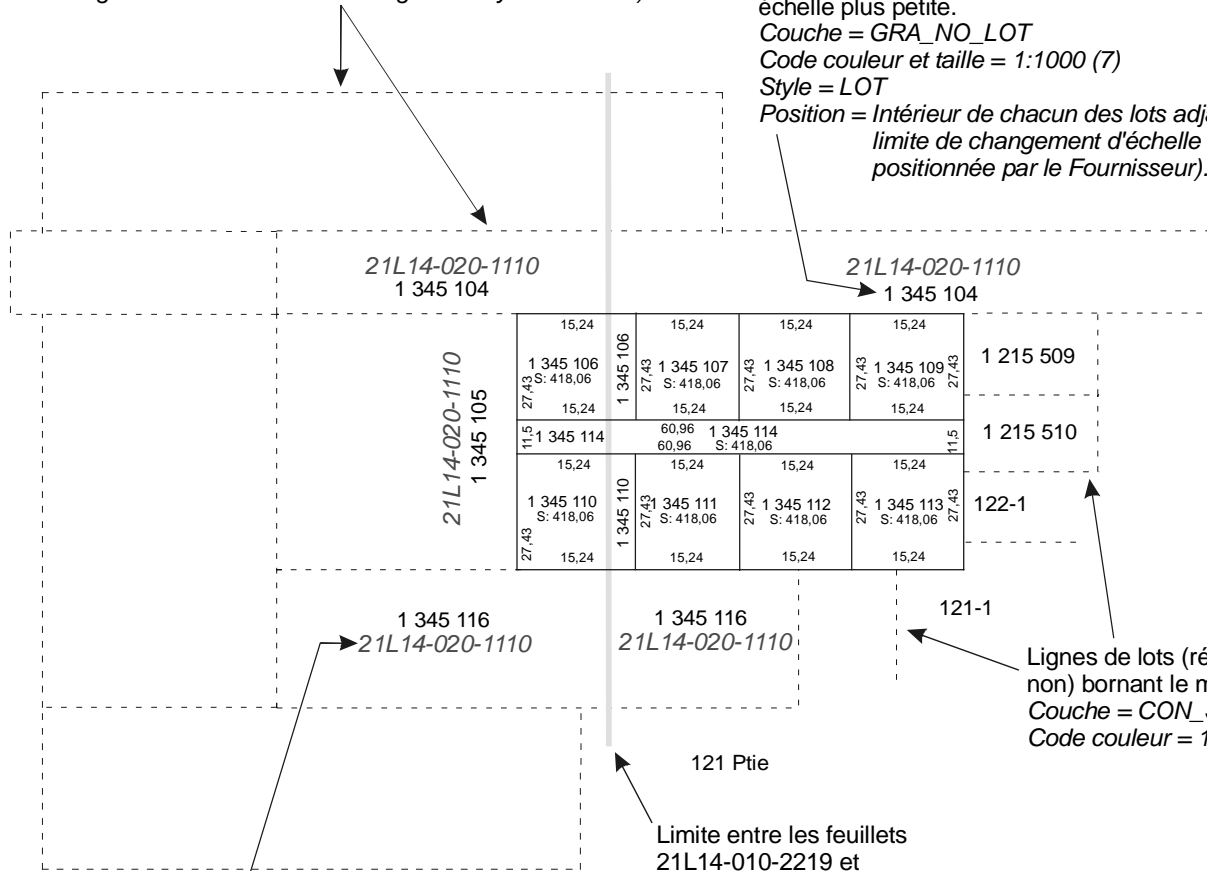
échelle plus petite.
Couche = GRA_NO_LOT
Code couleur et taille = 1:1000 (7)
Style = LOT
Position = Intérieur de chacun des lots adja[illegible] limite de changement d'échelle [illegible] positionnée par le Fournisseur).

21L14-020-1110
1 345 104

21L14-020-1110
1 345 104

15,24
15,24
15,24
15,24

1 345 106
27,43
S: 418,06
15,24

1 345 106

27,43
1 345 107
S: 418,06
15,24

27,43
1 345 108
S: 418,06
15,24

27,43
1 345 109
S: 418,06
27,43
15,24

1 215 509

21L14-020-1110
1 345 105

11,5
1 345 114
60,96
60,96
1 345 114
S: 418,06
11,5

1 215 510

15,24
15,24
15,24
15,24

1 345 110
S: 418,06
27,43
15,24

1 345 110

27,43
1 345 111
S: 418,06
15,24

27,43
1 345 112
S: 418,06
15,24

27,43
1 345 113
S: 418,06
27,43
15,24

122-1

121-1

1 345 116
21L14-020-1110

1 345 116
21L14-020-1110

Lignes de lots (ré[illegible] non) bornant le m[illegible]
Couche = CON_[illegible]
Code couleur = 1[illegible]

121 Ptie

Limite entre les feuillets
21L14-010-2219 et